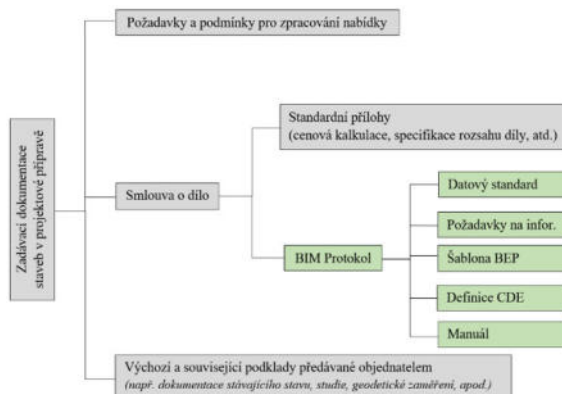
Zadávací dokumentace staveb v projektové přípravě

Požadavky a podmínky pro zpracování nabídky

Smlouva o dílo

Standardní přílohy
(cenová kalkulace, specifikace rozsahu díly, atd.)

BIM Protokol

Datový standard

Požadavky na infor.

Šablona BEP

Definice CDE

Manuál

Výchozí a související podklady předávané objednatelem
(např. dokumentace stávajícího stavu, studie, geodetické zaměření, apod.)